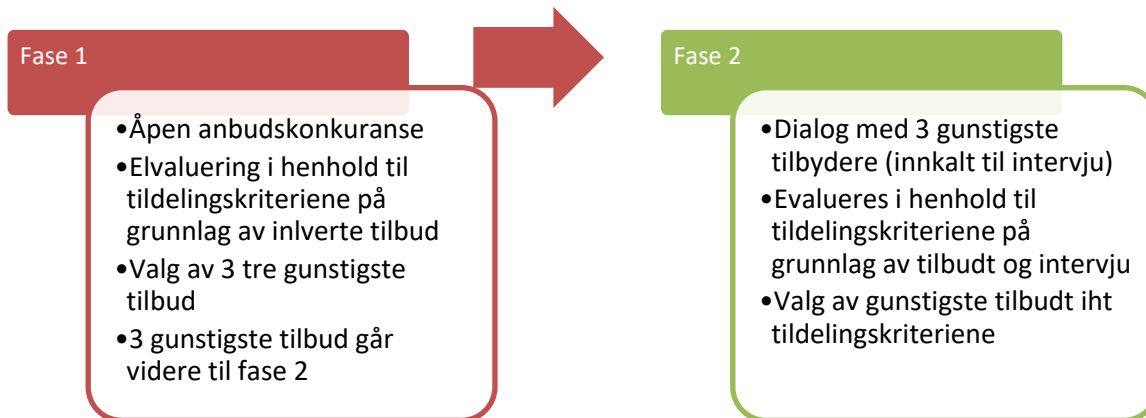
Fase 1

•Åpen anbudskonkuranse
•Elvaluering i henhold til tildelingkriteriene på grunnlag av inlverte tilbud
•Valg av 3 tre gunstigste tilbud
•3 gunstigste tilbud går videre til fase 2

Fase 2

•Dialog med 3 gunstigste tilbydere (innkalt til intervju)
•Evalueres i henhold til tildelingskriteriene på grunnlag av tilbudt og intervju
•Valg av gunstigste tilbudt iht tildelingskriteriene